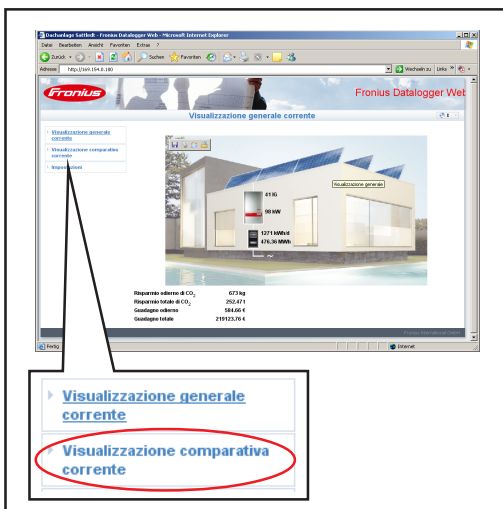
Dachanlage Sattledt - Fronius Datalogger Web - Microsoft Internet Explorer

Datei Bearbeiten Ansicht Favoriten Extras ?

Zurück Suchen Favoriten

Adresse http://169.254.0.180 Wechseln zu Links

Fronius

Fronius Datalogger Web

Visualizzazione generale corrente

Visualizzazione generale corrente

Visualizzazione comparativa corrente

Impostazioni

Visualizzazione generale

41 lG

98 kW

1271 kWh/d

476.36 MWh

Risparmio odierno di $CO_2$ 673 kg

Risparmio totale di $CO_2$ 252.471

Guadagno odierno 584.66 €

Guadagno totale 219123.76 €

Fronius International GmbH

Fertig

Internet

Visualizzazione generale corrente

Visualizzazione comparativa corrente